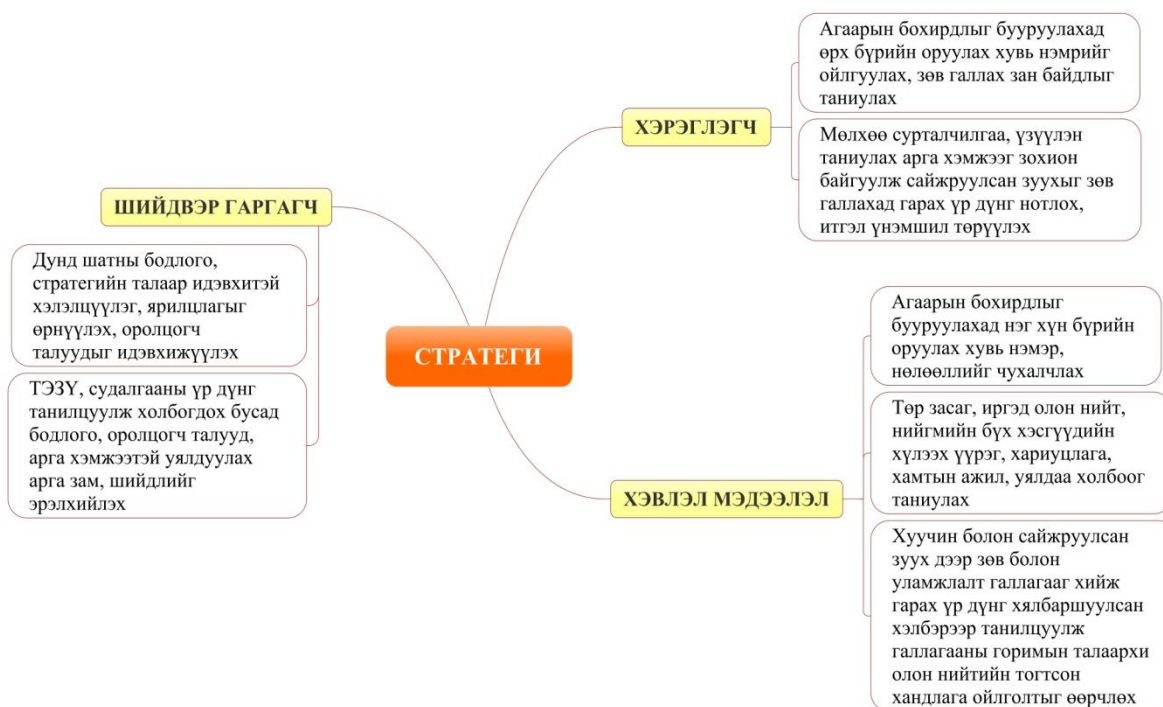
СТРАТЕГИ

ШИЙДВЭР ГАРГАГЧ

Дунд шатны бодлого, стратегийн талаар идэвхитэй хэлэлцүүлэг, ярилцлагыг өрнүүлэх, оролцогч талуудыг идэвхижүүлэх

ТЭЗҮ, судалгааны үр дүнг танилцуулж холбогдох бусад бодлого, оролцогч талууд, арга хэмжээтэй уялдуулах арга зам, шийдлийг эрэлхийлэх

ХЭРЭГЛЭГЧ

Агаарын бохирдлыг бууруулахад өрх бүрийн оруулах хувь нэмрийг ойлгуулах, зөв галлах зан байдлыг таниулах

Мөлхөө сурталчилгаа, үзүүлэн таниулах арга хэмжээг зохион байгуулж сайжруулсан зуухыг зөв галлахад гарах үр дүнг нотлох, итгэл үнэмшил төрүүлэх

ХЭВЛЭЛ МЭДЭЭЛЭЛ

Агаарын бохирдлыг бууруулахад нэг хүн бүрийн оруулах хувь нэмэр, нөлөөллийг чухалчлах

Төр засаг, иргэд олон нийт, нийгмийн бүх хэсгүүдийн хүлээх үүрэг, хариуцлага, хамтын ажил, уялдаа холбоог таниулах

Хуучин болон сайжруулсан зуух дээр зөв болон уламжлалт галлагааг хийж гарах үр дүнг хялбаршуулсан хэлбэрээр танилцуулж галлагааны горимын талаархи олон нийтийн тогтсон хандлага ойлголтыг өөрчлөх